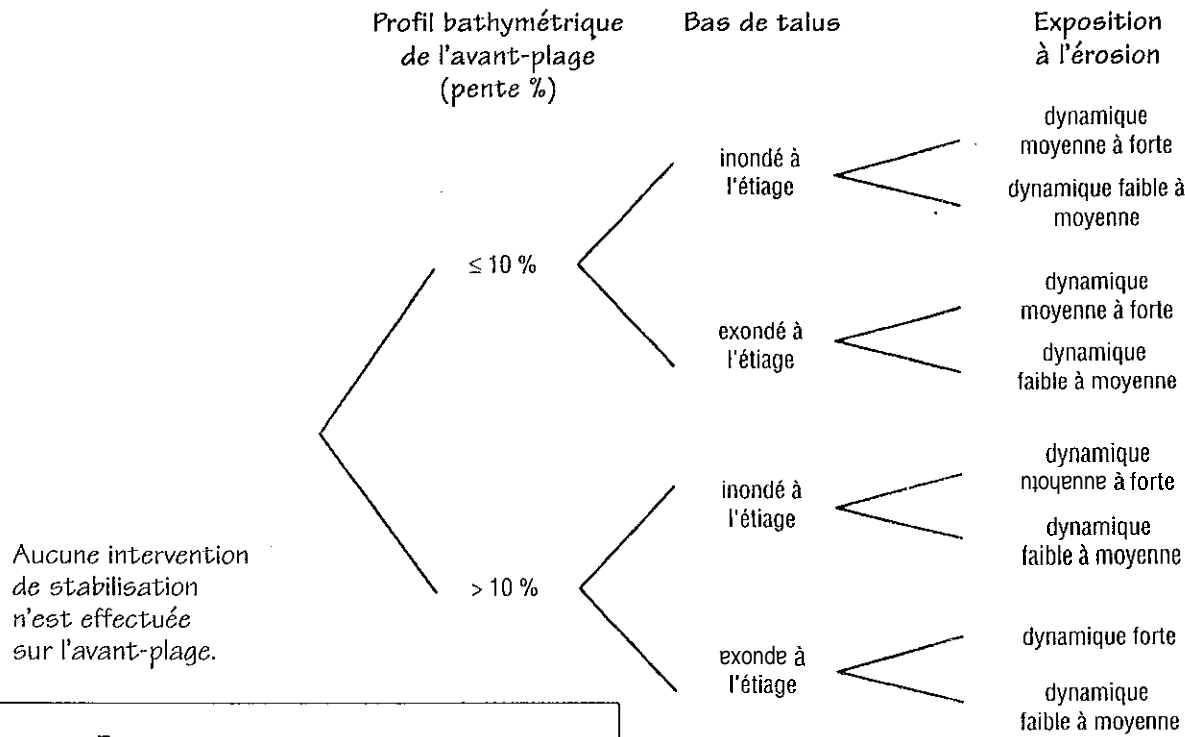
Profil bathymétrique de l'avant-plage (pente %)

Bas de talus

Exposition à l'érosion

Aucune intervention de stabilisation n'est effectuée sur l'avant-plage.

≤ 10 %

inondé à l'étiage

dynamique moyenne à forte

dynamique faible à moyenne

exondé à l'étiage

dynamique moyenne à forte

dynamique faible à moyenne

> 10 %

inondé à l'étiage

dynamique moyenne à forte

dynamique faible à moyenne

exonde à l'étiage

dynamique forte

dynamique faible à moyenne